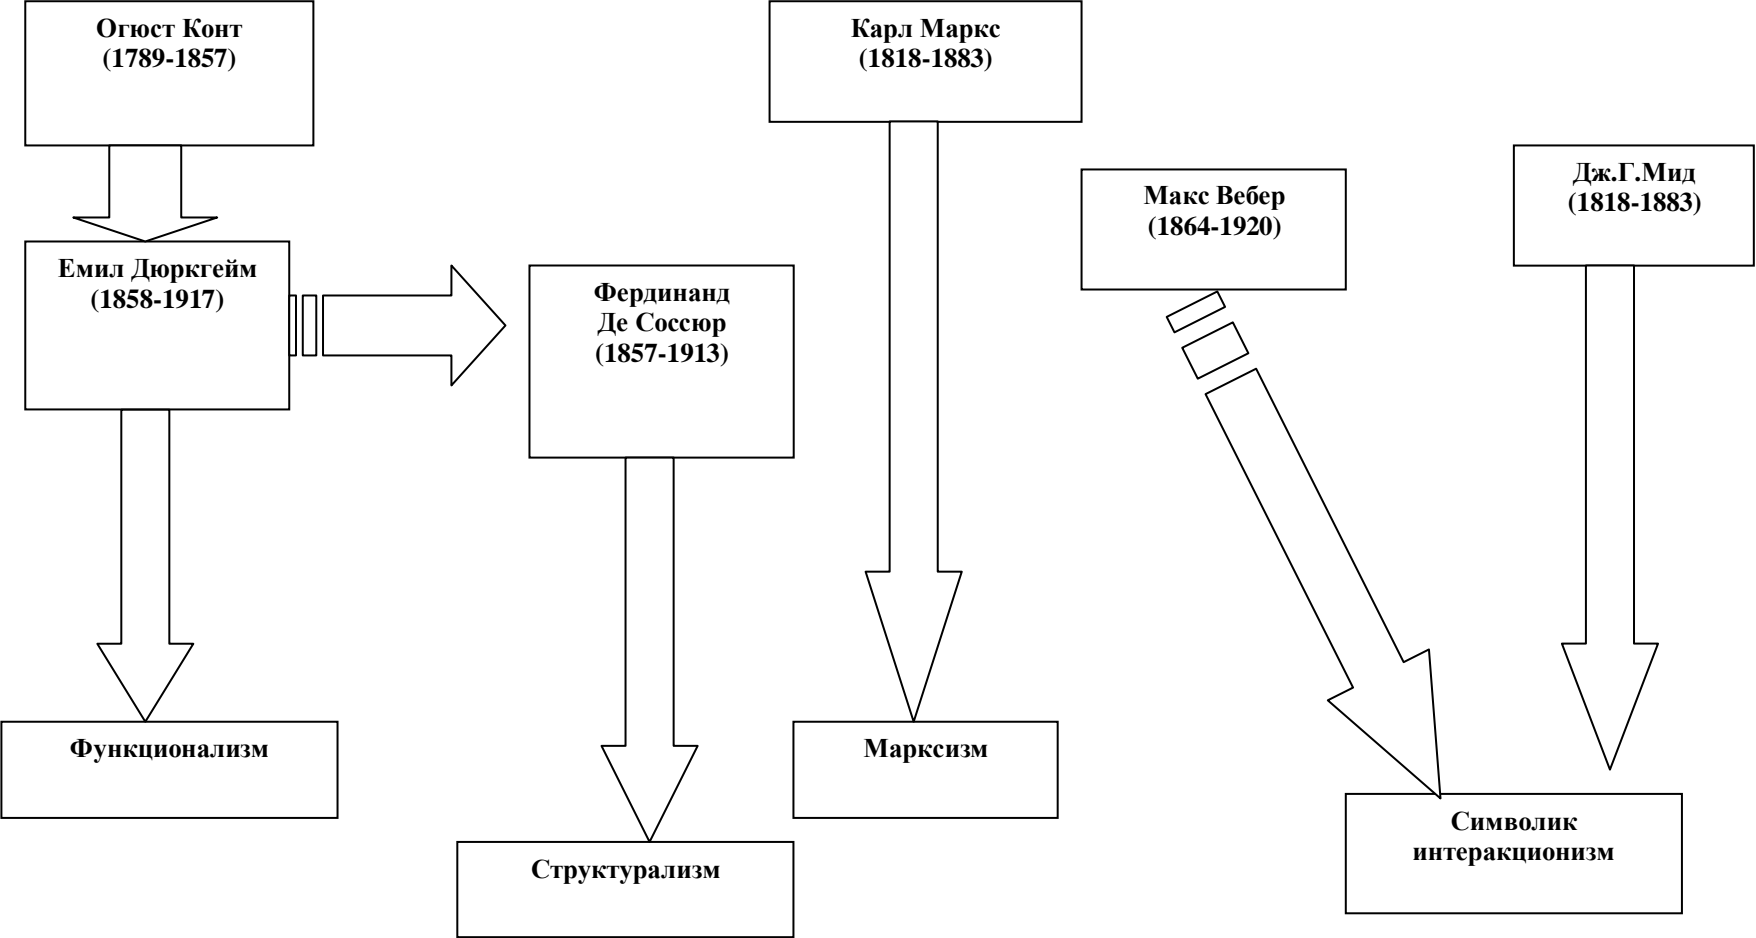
Огюст Конт
(1789-1857)

Емил Дюркгейм
(1858-1917)

Функционализм

Фердинанд
Де Соссюр
(1857-1913)

Структурализм

Карл Маркс
(1818-1883)

Марксизм

Макс Вебер
(1864-1920)

Дж.Г.Мид
(1818-1883)

Символик
интеракционизм